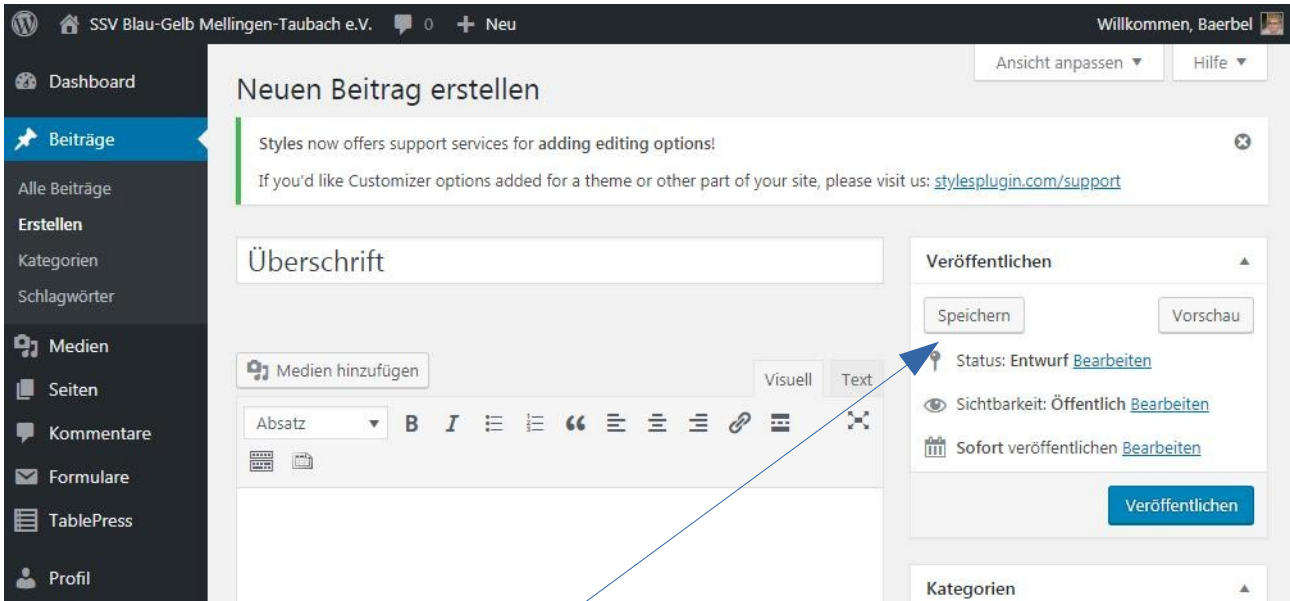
SSV Blau-Gelb Mellingen-Taubach e.V. 0 + Neu
Willkommen, Baerbel

Dashboard
Beiträge
Alle Beiträge
Erstellen
Kategorien
Schlagwörter
Medien
Seiten
Kommentare
Formulare
TablePress
Profil

Ansicht anpassen ▼ Hilfe ▼

Neuen Beitrag erstellen

Styles now offers support services for adding editing options!
If you'd like Customizer options added for a theme or other part of your site, please visit us: stylesplugin.com/support

Überschrift

Medien hinzufügen
Visuell Text
Absatz

Veröffentlichen
Speichern Vorschau
Status: Entwurf Bearbeiten
Sichtbarkeit: Öffentlich Bearbeiten
Sofort veröffentlichen Bearbeiten
Veröffentlichen

Kategorien